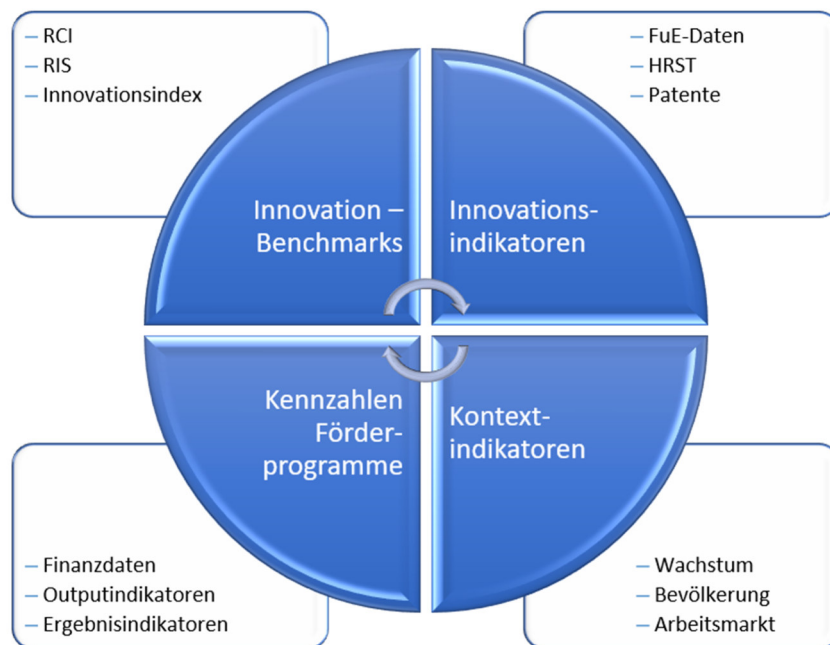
– RCI
– RIS
– Innovationsindex

– FuE-Daten
– HRST
– Patente

Innovation – Benchmarks

Innovations-indikatoren

Kennzahlen Förder-programme

Kontext-indikatoren

– Finanzdaten
– Outputindikatoren
– Ergebnisindikatoren

– Wachstum
– Bevölkerung
– Arbeitsmarkt